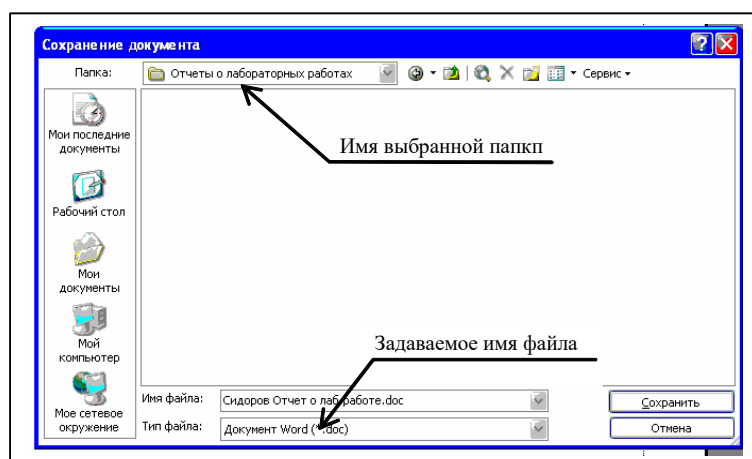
Сохранение документа

Папка: Отчеты о лабораторных работах

Сервис

Мои последние документы

Рабочий стол

Мои документы

Мой компьютер

Мое сетевое окружение

Имя выбранной папкп

Задаваемое имя файла

Имя файла: Сидоров Отчет о лабработе.doc

Тип файла: Документ Word (*.doc)

Сохранить

Отмена